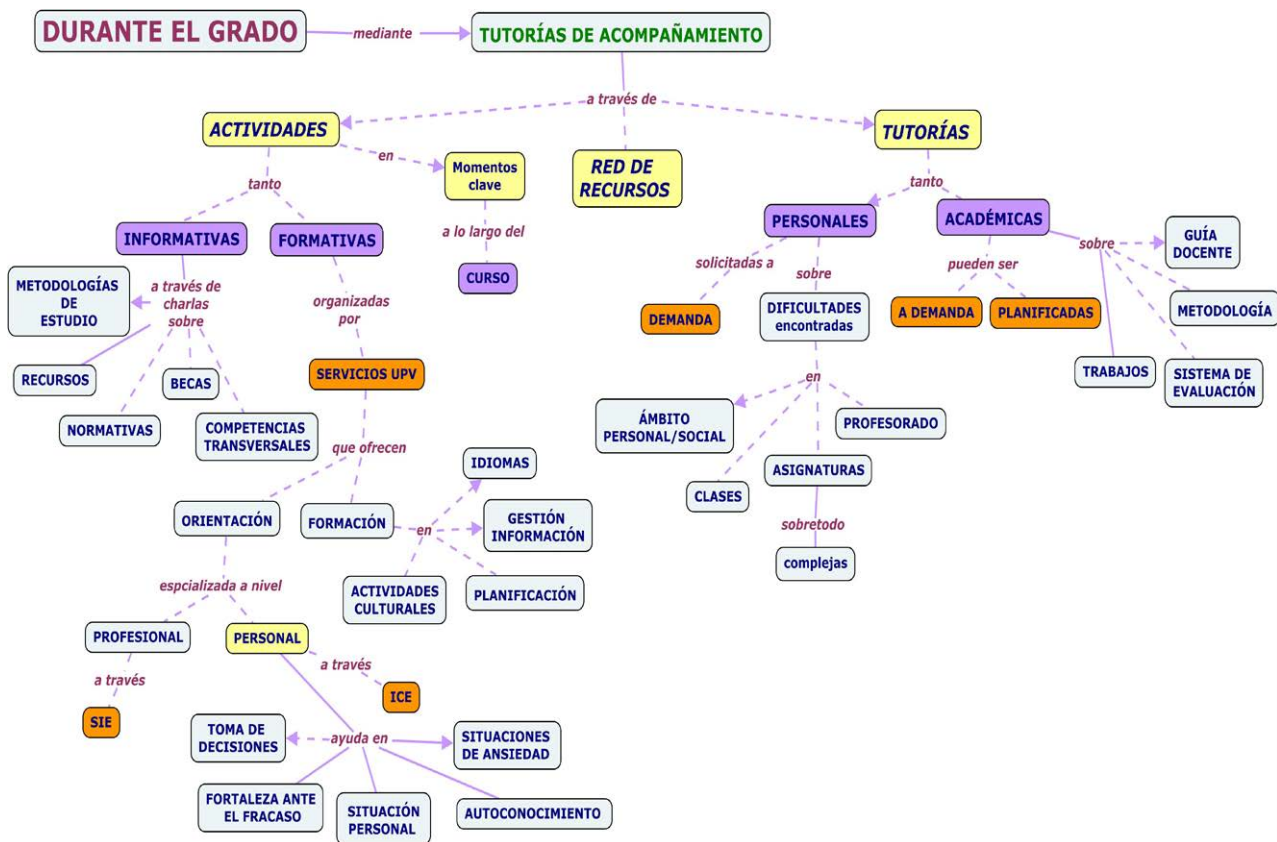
DURANTE EL GRADO
mediante
TUTORÍAS DE ACOMPAÑAMIENTO
a través de
ACTIVIDADES
RED DE RECURSOS
TUTORÍAS
en
Momentos clave
a lo largo del
CURSO
tanto
INFORMATIVAS
FORMATIVAS
a través de charlas sobre
METODOLOGÍAS DE ESTUDIO
RECURSOS
BECAS
NORMATIVAS
COMPETENCIAS TRANSVERSALES
organizadas por
SERVICIOS UPV
que ofrecen
ORIENTACIÓN
FORMACIÓN
en
IDIOMAS
GESTIÓN INFORMACIÓN
ACTIVIDADES CULTURALES
PLANIFICACIÓN
espcializada a nivel
PROFESIONAL
a través
SIE
PERSONAL
a través
ICE
ayuda en
TOMA DE DECISIONES
SITUACIONES DE ANSIEDAD
FORTALEZA ANTE EL FRACASO
SITUACIÓN PERSONAL
AUTOCONOCIMIENTO
tanto
PERSONALES
ACADÉMICAS
solicitadas a
DEMANDA
sobre
DIFICULTADES encontradas
en
ÁMBITO PERSONAL/SOCIAL
PROFESORADO
ASIGNATURAS
CLASES
sobretodo
complejas
pueden ser
A DEMANDA
PLANIFICADAS
sobre
GUÍA DOCENTE
METODOLOGÍA
TRABAJOS
SISTEMA DE EVALUACIÓN